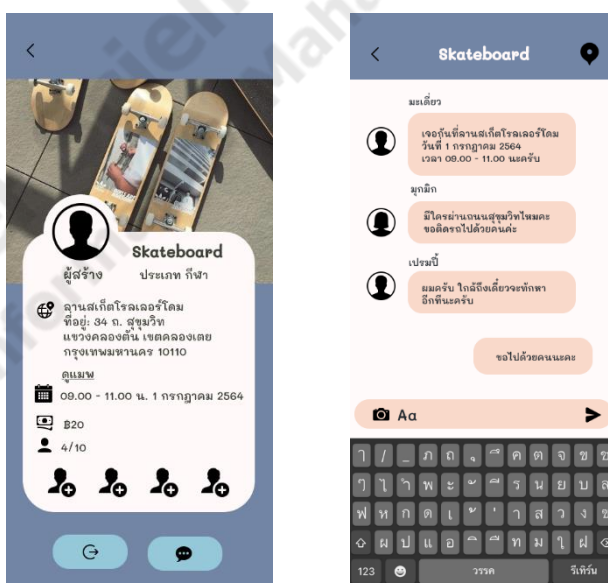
<

Skateboard

ผู้สร้าง

ประเภท กีฬา

ลานสเก็ตโรลเลอร์โดม ที่อยู่: 34 ถ. สุขุมวิท แขวงคลองตัน เขตคลองเตย กรุงเทพมหานคร 10110

ดูแมพ

09.00 - 11.00 น. 1 กรกฎาคม 2564

฿20

4/10

<

Skateboard

มะเดี่ยว

เจอกันที่ลานสเก็ตโรลเลอร์โดม วันที่ 1 กรกฎาคม 2564 เวลา 09.00 - 11.00 นะครับ

มุกมิก

มีใครผ่านถนนสุขุมวิทไหมคะ ขอติดรถไปด้วยคนค่ะ

เปรมปี้

ผมครับ ใกล้ถึงเดี๋ยวจะทักหาอีกทีนะครับ

ขอไปด้วยคนนะคะ

Aa

ๆ / _ ภ ถ ุ ึ ค ต จ ข
ๆ ไ ำ พ ะ ั ี ร น ย บ ล
ฟ ห ก ด เ ้ ่ า ส ว ง
ผ ป แ อ ิ ื ท ม ใ ฝ
123 วรรค ริเทิร์น